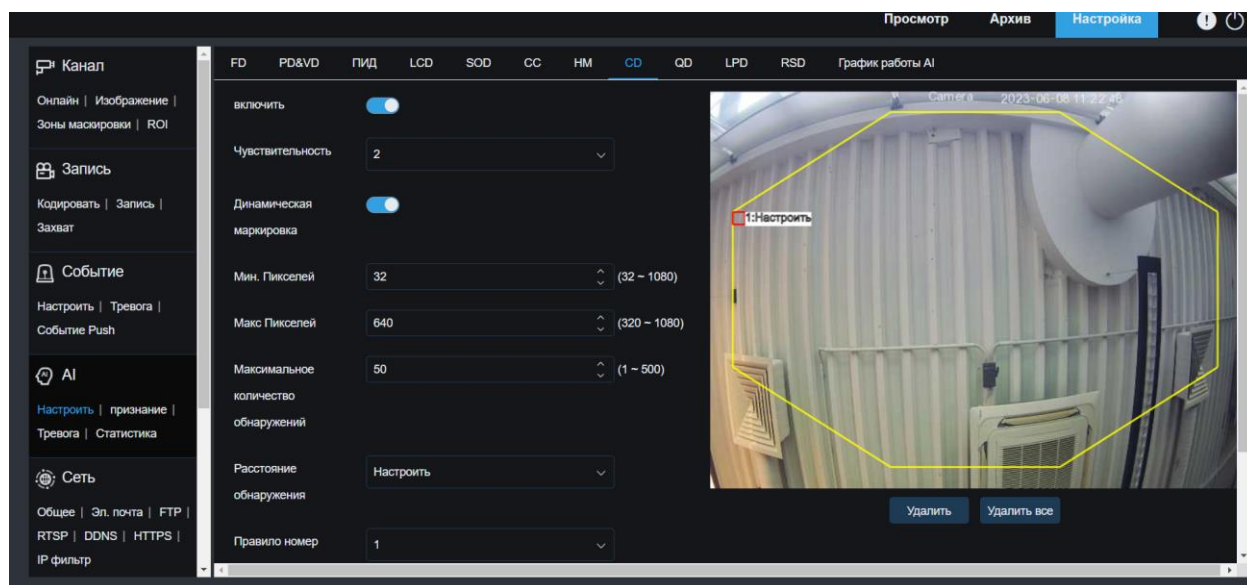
Просмотр Архив Настройка

Канал
Онлайн | Изображение | Зоны маскировки | ROI

Запись
Кодировать | Запись | Захват

Событие
Настроить | Тревога | Событие Push

AI
Настроить | признание | Тревога | Статистика

Сеть
Общее | Эл. почта | FTP | RTSP | DDNS | HTTPS | IP фильтр

FD PD&VD ПИД LCD SOD CC HM CD QD LPD RSD График работы AI

включить

Чувствительность 2

Динамическая маркировка

Мин. Пикселей 32 (32 ~ 1080)

Макс Пикселей 640 (320 ~ 1080)

Максимальное количество обнаружений 50 (1 ~ 500)

Расстояние обнаружения Настроить

Правило номер 1

Camera 2023-06-08 11:22:46

1:Настроить

Удалить Удалить все